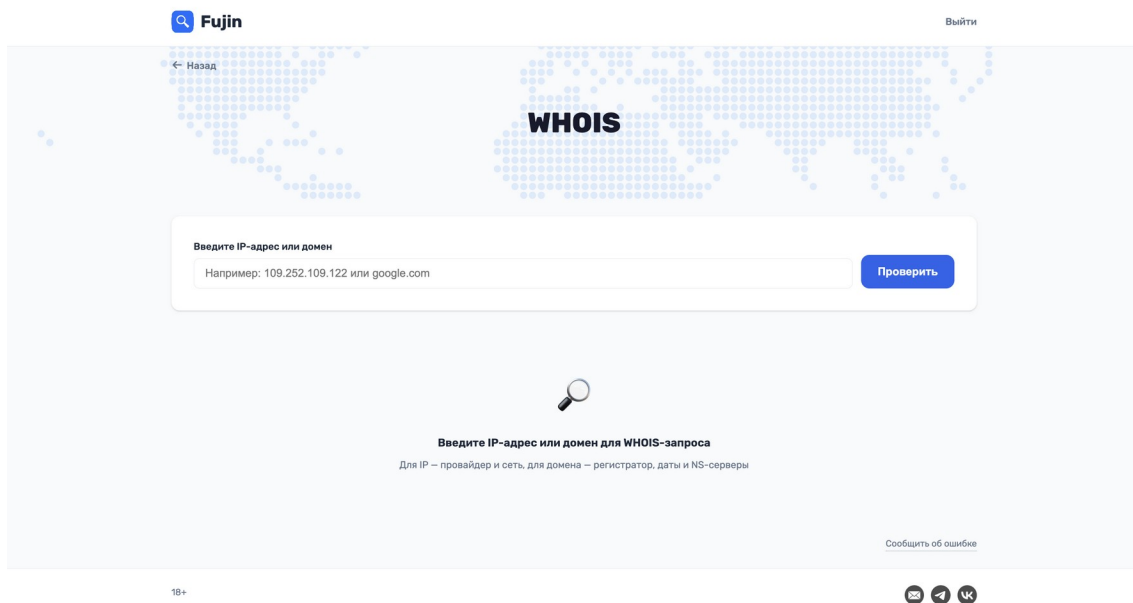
Fujin

Выйти

← Назад

WHOIS

Введите IP-адрес или домен

Например: 109.252.109.122 или google.com

Проверить

Введите IP-адрес или домен для WHOIS-запроса

Для IP — провайдер и сеть, для домена — регистратор, даты и NS-серверы

Сообщить об ошибке

18+